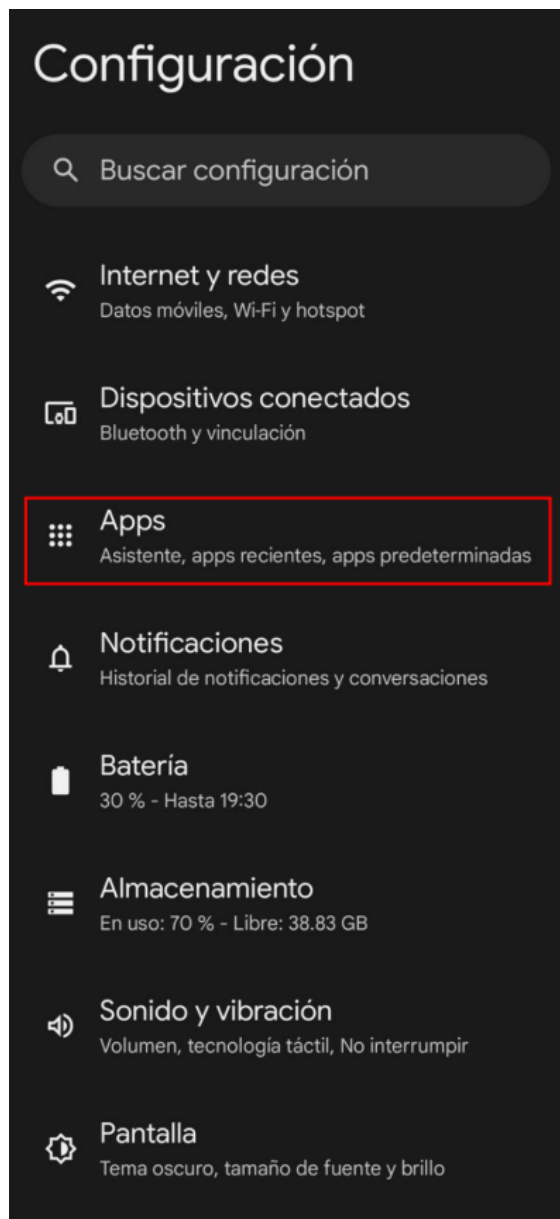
Configuración

Buscar configuración

Internet y redes
Datos móviles, Wi-Fi y hotspot

Dispositivos conectados
Bluetooth y vinculación

Apps
Asistente, apps recientes, apps predeterminadas

Notificaciones
Historial de notificaciones y conversaciones

Batería
30 % - Hasta 19:30

Almacenamiento
En uso: 70 % - Libre: 38.83 GB

Sonido y vibración
Volumen, tecnología táctil, No interrumpir

Pantalla
Tema oscuro, tamaño de fuente y brillo